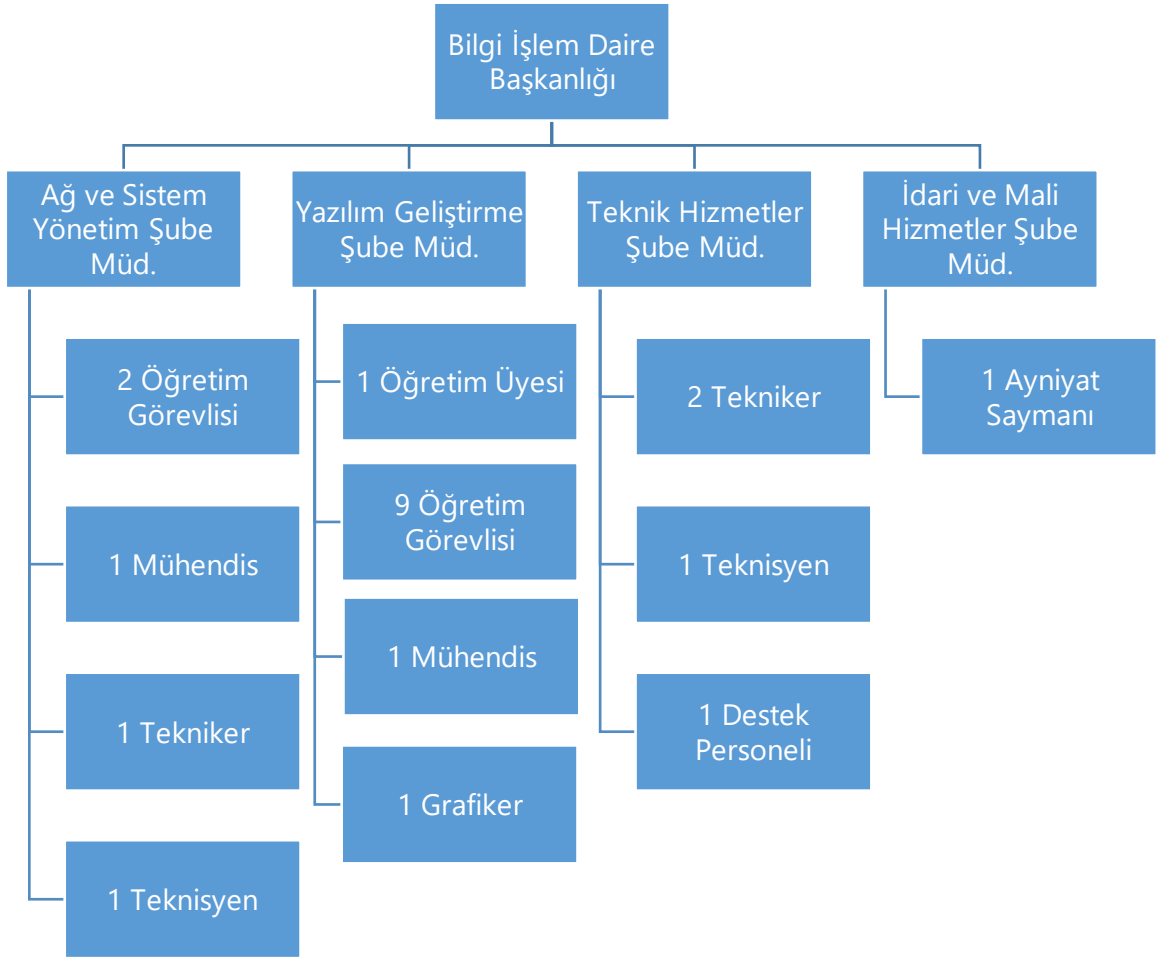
Bilgi İşlem Daire Başkanlığı

Ağ ve Sistem Yönetim Şube Müd.

2 Öğretim Görevlisi

1 Mühendis

1 Tekniker

1 Teknisyen

Yazılım Geliştirme Şube Müd.

1 Öğretim Üyesi

9 Öğretim Görevlisi

1 Mühendis

1 Grafiker

Teknik Hizmetler Şube Müd.

2 Tekniker

1 Teknisyen

1 Destek Personeli

İdari ve Mali Hizmetler Şube Müd.

1 Ayniyat Saymanı